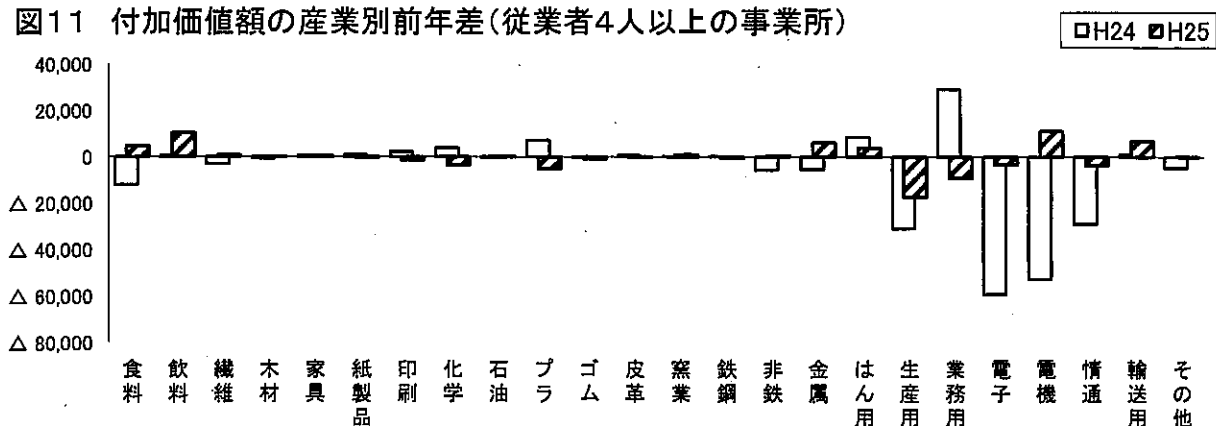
図11 付加価値額の産業別前年差(従業者4人以上の事業所)

H24 H25

40,000
20,000
0
△ 20,000
△ 40,000
△ 60,000
△ 80,000

食料
飲料
繊維
木材
家具
紙製品
印刷
化学
石油
プラ
ゴム
皮革
窯業
鉄鋼
非鉄
金属
はん用
生産用
業務用
電子
電機
情通
輸送用
その他